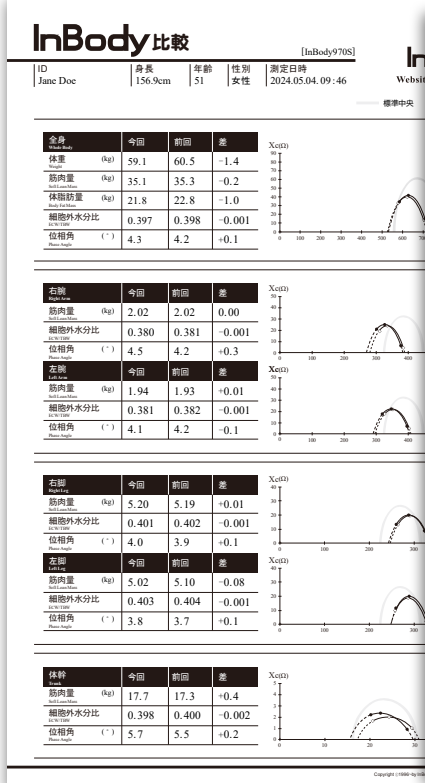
InBody比較

[InBody970S]

In
Websit

| ID | 身長 | 年齢 | 性別 | 測定日時 |
|---|---|---|---|---|
| Jane Doe | 156.9cm | 51 | 女性 | 2024.05.04. 09:46 |

標準中央

| 全身 Whole Body | 今回 | 前回 | 差 |
|---|---|---|---|
| 体重 Weight (kg) | 59.1 | 60.5 | −1.4 |
| 筋肉量 Soft Lean Mass (kg) | 35.1 | 35.3 | −0.2 |
| 体脂肪量 Body Fat Mass (kg) | 21.8 | 22.8 | −1.0 |
| 細胞外水分比 ECW/TBW | 0.397 | 0.398 | −0.001 |
| 位相角 Phase Angle (°) | 4.3 | 4.2 | +0.1 |

Xc(Ω)
90 80 70 60 50 40 30 20 10 0
0 100 200 300 400 500 600 70

| 右腕 Right Arm | 今回 | 前回 | 差 |
|---|---|---|---|
| 筋肉量 Soft Lean Mass (kg) | 2.02 | 2.02 | 0.00 |
| 細胞外水分比 ECW/TBW | 0.380 | 0.381 | −0.001 |
| 位相角 Phase Angle (°) | 4.5 | 4.2 | +0.3 |

| 左腕 Left Arm | 今回 | 前回 | 差 |
|---|---|---|---|
| 筋肉量 Soft Lean Mass (kg) | 1.94 | 1.93 | +0.01 |
| 細胞外水分比 ECW/TBW | 0.381 | 0.382 | −0.001 |
| 位相角 Phase Angle (°) | 4.1 | 4.2 | −0.1 |

Xc(Ω)
50 40 30 20 10 0
0 100 200 300 400

Xc(Ω)
50 40 30 20 10 0
0 100 200 300 400

| 右脚 Right Leg | 今回 | 前回 | 差 |
|---|---|---|---|
| 筋肉量 Soft Lean Mass (kg) | 5.20 | 5.19 | +0.01 |
| 細胞外水分比 ECW/TBW | 0.401 | 0.402 | −0.001 |
| 位相角 Phase Angle (°) | 4.0 | 3.9 | +0.1 |

| 左脚 Left Leg | 今回 | 前回 | 差 |
|---|---|---|---|
| 筋肉量 Soft Lean Mass (kg) | 5.02 | 5.10 | −0.08 |
| 細胞外水分比 ECW/TBW | 0.403 | 0.404 | −0.001 |
| 位相角 Phase Angle (°) | 3.8 | 3.7 | +0.1 |

Xc(Ω)
40 30 20 10 0
0 100 200 300

Xc(Ω)
40 30 20 10 0
0 100 200 300

| 体幹 Trunk | 今回 | 前回 | 差 |
|---|---|---|---|
| 筋肉量 Soft Lean Mass (kg) | 17.7 | 17.3 | +0.4 |
| 細胞外水分比 ECW/TBW | 0.398 | 0.400 | −0.002 |
| 位相角 Phase Angle (°) | 5.7 | 5.5 | +0.2 |

Xc(Ω)
5 4 3 2 1 0
0 10 20 30

Copyright ©1996-by InB